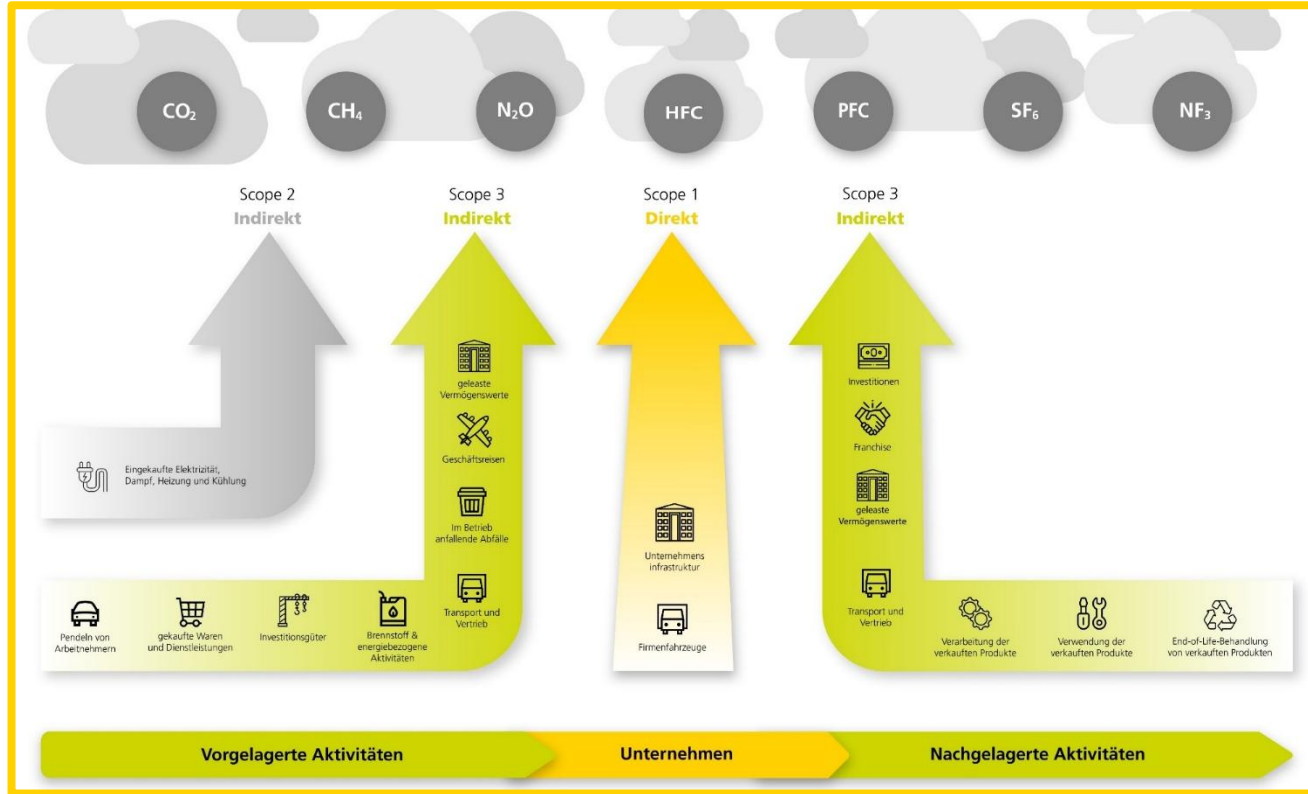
$CO_2$ $CH_4$ $N_2O$ HFC PFC $SF_6$ $NF_3$

Scope 2
Indirekt

Scope 3
Indirekt

Scope 1
Direkt

Scope 3
Indirekt

Eingekaufte Elektrizität, Dampf, Heizung und Kühlung

geleaste Vermögenswerte

Geschäftsreisen

Im Betrieb anfallende Abfälle

Transport und Vertrieb

Pendeln von Arbeitnehmern

gekaufte Waren und Dienstleistungen

Investitionsgüter

Brennstoff & energiebezogene Aktivitäten

Unternehmens infrastruktur

Firmenfahrzeuge

Investitionen

Franchise

geleaste Vermögenswerte

Transport und Vertrieb

Verarbeitung der verkauften Produkte

Verwendung der verkauften Produkte

End-of-Life-Behandlung von verkauften Produkten

Vorgelagerte Aktivitäten

Unternehmen

Nachgelagerte Aktivitäten